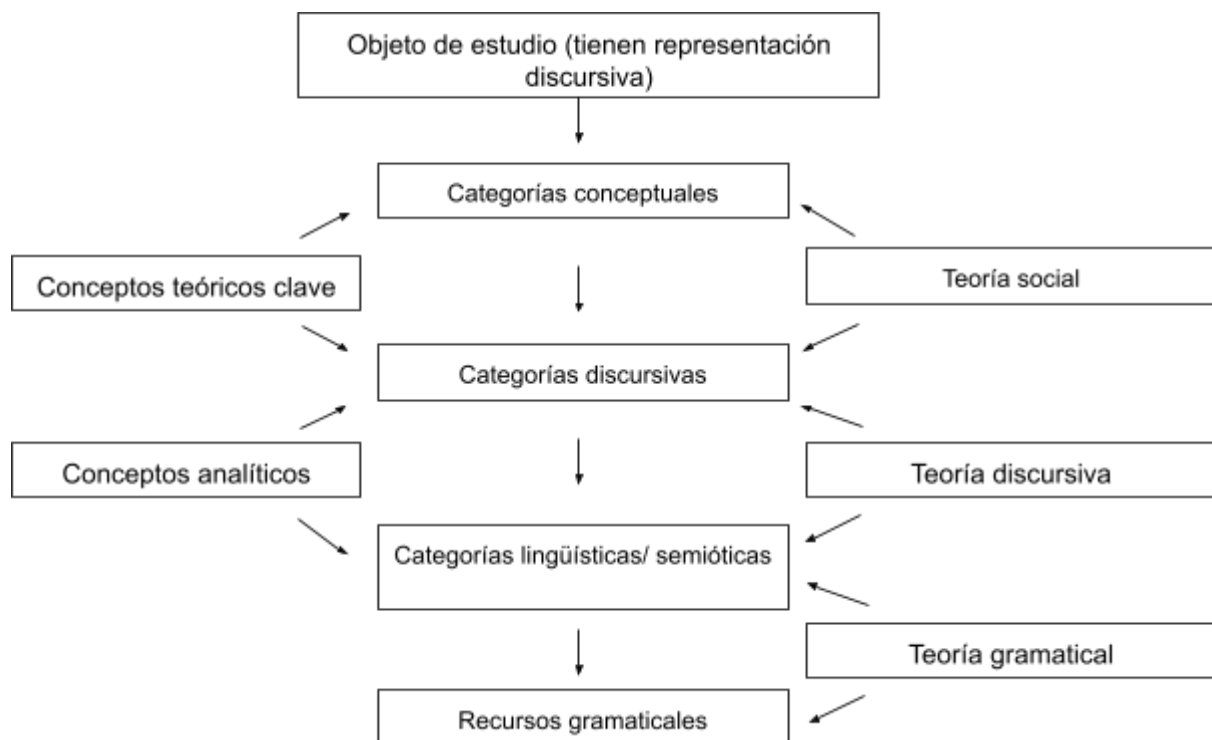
Objeto de estudio (tienen representación discursiva)

Categorías conceptuales

Conceptos teóricos clave

Teoría social

Categorías discursivas

Conceptos analíticos

Teoría discursiva

Categorías lingüísticas/ semióticas

Teoría gramatical

Recursos gramaticales